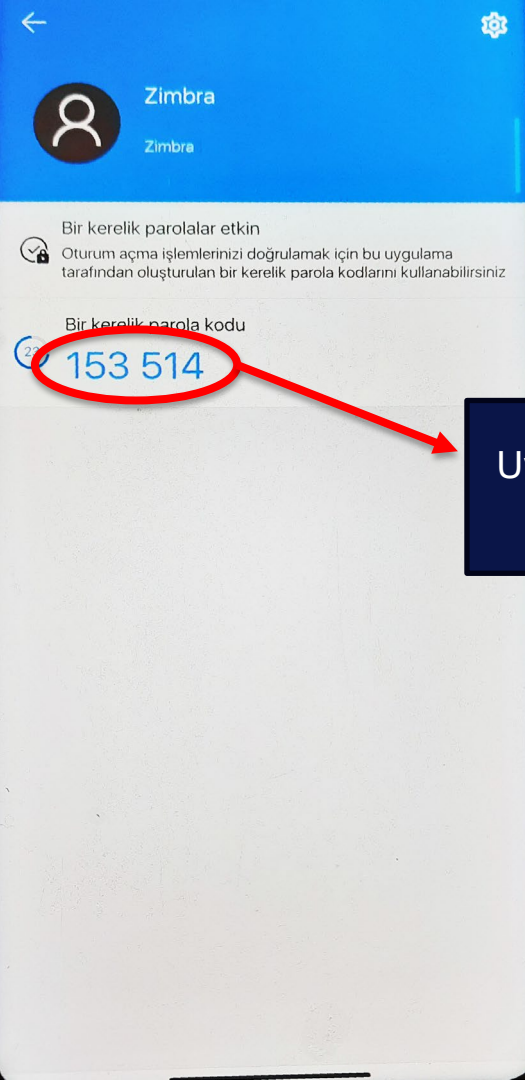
Zimbra

Zimbra

Bir kerelik parolalar etkin

Oturum açma işlemlerinizi doğrulamak için bu uygulama tarafından oluşturulan bir kerelik parola kodlarını kullanabilirsiniz

Bir kerelik parola kodu

22

153 514

U